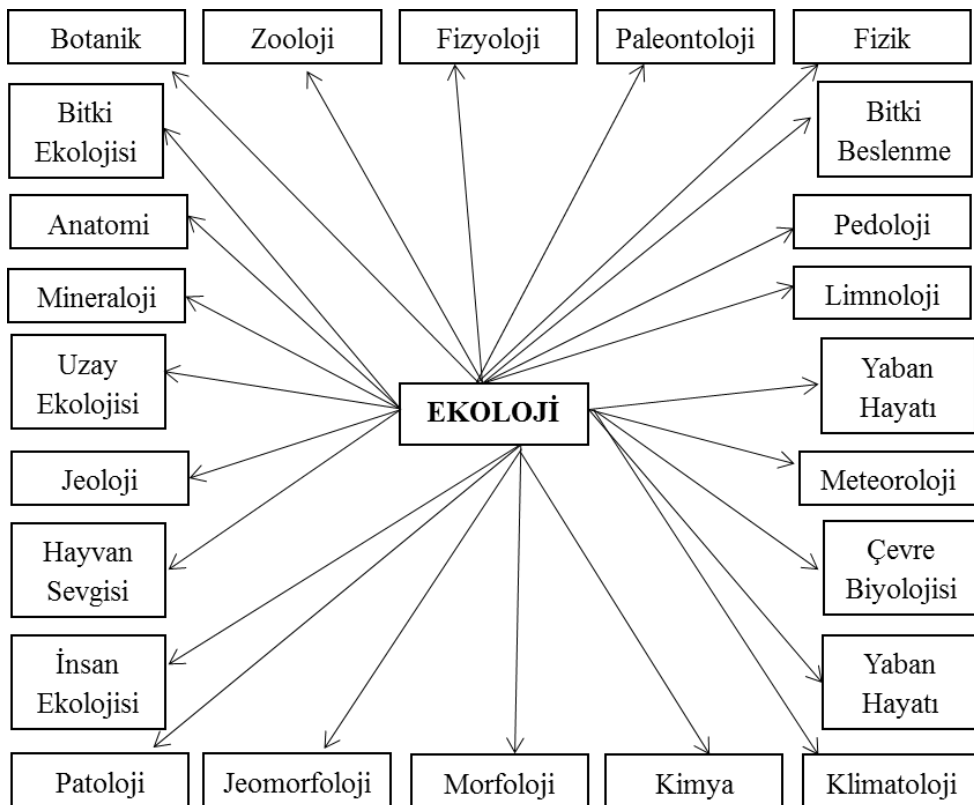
Botanik

Zooloji

Fizyoloji

Paleontoloji

Fizik

Bitki Ekolojisi

Bitki Beslenme

Anatomi

Pedoloji

Mineraloji

Limnoloji

Uzay Ekolojisi

EKOLOJİ

Yaban Hayatı

Jeoloji

Meteoroloji

Hayvan Sevgisi

Çevre Biyolojisi

İnsan Ekolojisi

Yaban Hayatı

Patoloji

Jeomorfoloji

Morfoloji

Kimya

Klimatoloji